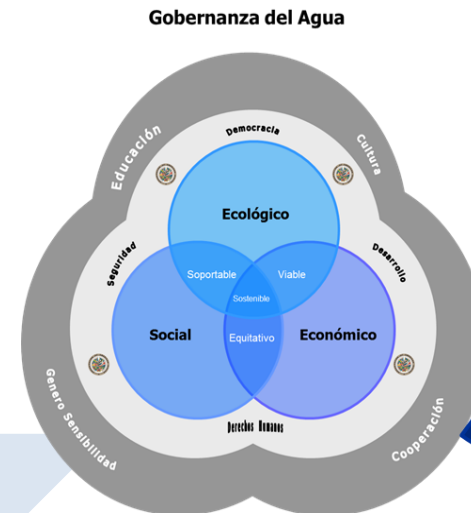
Gobernanza del Agua

Educación

Democracia

Cultura

Ecológico

Seguridad

Desarrollo

Soportable

Viable

Sostenible

Social

Equitativo

Económico

Genero Sensibilidad

Derechos Humanos

Cooperación